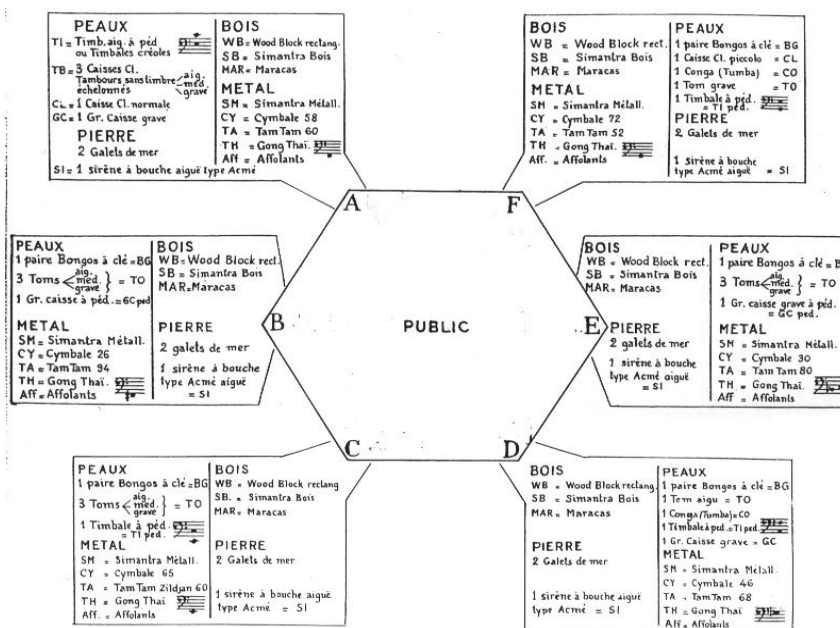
PEAUX
TI = Timb. aig. à péd ou Timbales créoles
TB = 3 Caisses Cl. Tambours sans timbre échelonnés < aig. méd. grave
CL = 1 Caisse Cl. normale
GC = 1 Gr. Caisse grave
PIERRE
2 Galets de mer
SI = 1 sirène à bouche aiguë type Acmé

BOIS
WB = Wood Block rectang.
SB = Simantra Bois
MAR = Maracas
METAL
SM = Simantra Métall.
CY = Cymbale 58
TA = Tam Tam 60
TH = Gong Thaï.
Aff = Affolants

BOIS
WB = Wood Block rect.
SB = Simantra Bois
MAR = Maracas
METAL
SM = Simantra Métall.
CY = Cymbale 72
TA = Tam Tam 52
TH = Gong Thaï.
Aff. = Affolants

PEAUX
1 paire Bongos à clé = BG
1 Caisse Cl. piccolo = CL
1 Conga (Tumba) = CO
1 Tom grave = TO
1 Timbale à péd. = TI péd.
PIERRE
2 Galets de mer
1 sirène à bouche type Acmé aiguë = SI

A
F

PEAUX
1 paire Bongos à clé = BG
3 Toms < aig. méd. grave } = TO
1 Gr. caisse à péd. = GC ped
METAL
SM = Simantra Métall.
CY = Cymbale 26
TA = TamTam 94
TH = Gong Thaï.
Aff = Affolants

BOIS
WB = Wood Block rect.
SB = Simantra Bois
MAR = Maracas
PIERRE
2 galets de mer
1 sirène à bouche type Acmé aiguë = SI

B

PUBLIC

E

BOIS
WB = Wood Block rect.
SB = Simantra Bois
MAR = Maracas
PIERRE
2 galets de mer
1 sirène à bouche type Acmé aiguë = SI

PEAUX
1 paire Bongos à clé = B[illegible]
3 Toms < aig. méd. grave } = TO
1 Gr. caisse grave à péd. = GC péd.
METAL
SM = Simantra Métall.
CY = Cymbale 30
TA = Tam Tam 80
TH = Gong Thaï.
Aff = Affolants

C
D

PEAUX
1 paire Bongos à clé = BG
3 Toms < aig. méd. grave } = TO
1 Timbale à péd. = TI péd.
METAL
SM = Simantra Métall.
CY = Cymbale 65
TA = Tam Tam Zildjan 60
TH = Gong Thaï
Aff. = Affolants

BOIS
WB = Wood Block rectang.
SB. = Simantra Bois
MAR = Maracas
PIERRE
2 Galets de mer
1 sirène à bouche aiguë type Acmé = SI

BOIS
WB = Wood Block rectang.
SB = Simantra Bois
MAR = Maracas
PIERRE
2 Galets de mer
1 sirène à bouche aiguë type Acmé = SI

PEAUX
1 paire Bongos à clé = BG
1 Tom aigu = TO
1 Conga (Tumba) = CO
1 Timbale à péd. = TI péd
1 Gr. Caisse grave = GC
METAL
SM = Simantra Métall.
CY = Cymbale 46
TA = Tam Tam 68
TH = Gong Thaï
Aff = Affolants